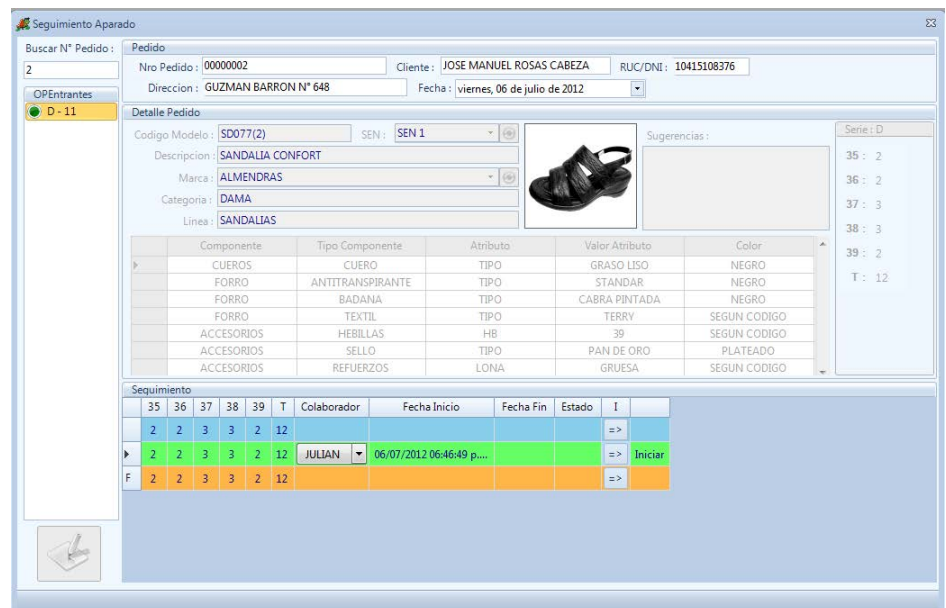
Seguimiento Aparado

Buscar N° Pedido :
2
OPEntrantes
D - 11

Pedido
Nro Pedido : 00000002
Cliente : JOSE MANUEL ROSAS CABEZA
RUC/DNI : 10415108376
Direccion : GUZMAN BARRON N° 648
Fecha : viernes, 06 de julio de 2012

Detalle Pedido
Codigo Modelo : SD077(2)
SEN : SEN 1
Sugerencias :
Descripcion : SANDALIA CONFORT
Marca : ALMENDRAS
Categoria : DAMA
Linea : SANDALIAS

| | Componente | Tipo Componente | Atributo | Valor Atributo | Color |
|---|---|---|---|---|---|
| | CUEROS | CUERO | TIPO | GRASO LISO | NEGRO |
| | FORRO | ANTITRANSPIRANTE | TIPO | STANDAR | NEGRO |
| | FORRO | BADANA | TIPO | CABRA PINTADA | NEGRO |
| | FORRO | TEXTIL | TIPO | TERRY | SEGUN CODIGO |
| | ACCESORIOS | HEBILLAS | HB | 39 | SEGUN CODIGO |
| | ACCESORIOS | SELLO | TIPO | PAN DE ORO | PLATEADO |
| | ACCESORIOS | REFUERZOS | LONA | GRUESA | SEGUN CODIGO |

Serie : D
35 : 2
36 : 2
37 : 3
38 : 3
39 : 2
T : 12

Seguimiento

| | 35 | 36 | 37 | 38 | 39 | T | Colaborador | Fecha Inicio | Fecha Fin | Estado | I | |
|---|---|---|---|---|---|---|---|---|---|---|---|---|
| | 2 | 2 | 3 | 3 | 2 | 12 | | | | | => | |
| | 2 | 2 | 3 | 3 | 2 | 12 | JULIAN | 06/07/2012 06:46:49 p.... | | | => | Iniciar |
| F | 2 | 2 | 3 | 3 | 2 | 12 | | | | | => | |